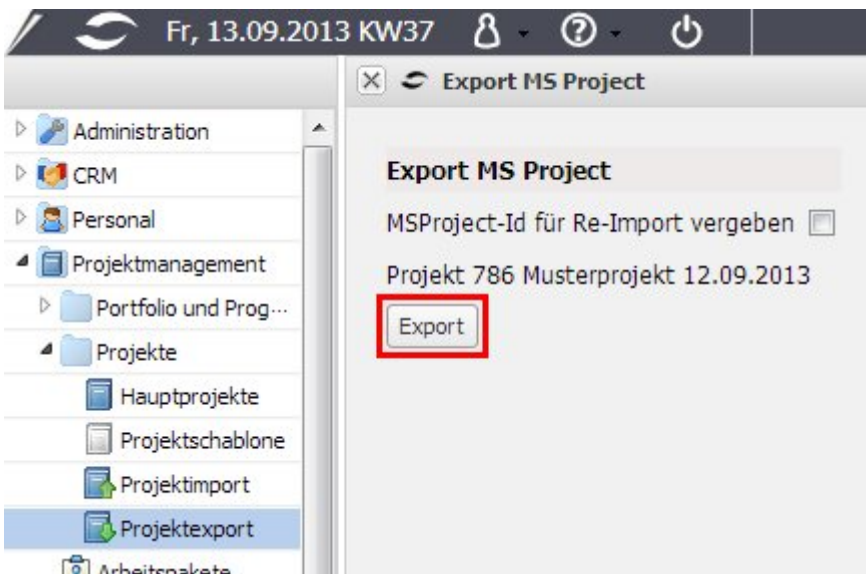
Fr, 13.09.2013 KW37

Export MS Project

Administration
CRM
Personal
Projektmanagement
Portfolio und Prog...
Projekte
Hauptprojekte
Projektschablone
Projektimport
Projektexport
Arbeitspakete

Export MS Project

MSProject-Id für Re-Import vergeben

Projekt 786 Musterprojekt 12.09.2013

Export